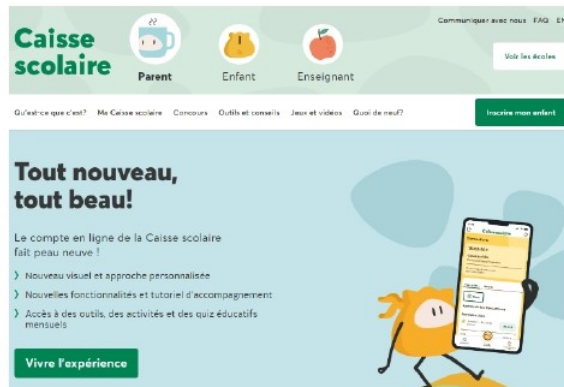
Caisse scolaire

Parent

Enfant

Enseignant

Communiquer avec nous FAQ EN

Voir les écoles

Qu'est-ce que c'est? Ma Caisse scolaire Concours Outils et conseils Jeux et vidéos Quoi de neuf?

Inscrire mon enfant

Tout nouveau, tout beau!

Le compte en ligne de la Caisse scolaire fait peau neuve !

Nouveau visuel et approche personnalisée

Nouvelles fonctionnalités et tutoriel d'accompagnement

Accès à des outils, des activités et des quiz éducatifs mensuels

Vivre l'expérience